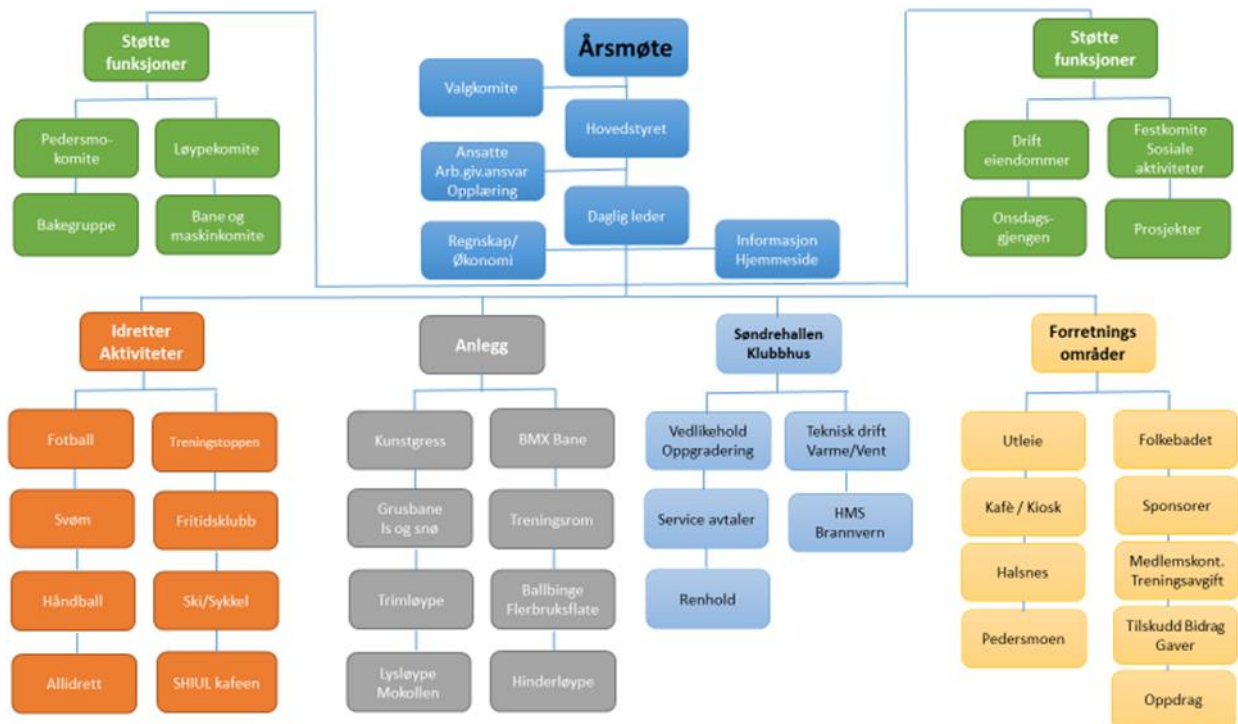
Årsmøte

Valgkomite

Hovedstyret

Ansatte
Arb.giv.ansvar
Opplæring

Daglig leder

Regnskap/
Økonomi

Informasjon
Hjemmeside

Støtte
funksjoner

Pedersmo-
komite

Løypekomite

Bakegruppe

Bane og
maskinkomite

Støtte
funksjoner

Drift
eiendommer

Festkomite
Sosiale
aktiviteter

Onsdags-
gjengen

Prosjekter

Idretter
Aktiviteter

Fotball

Treningstoppen

Svøm

Fritidsklubb

Håndball

Ski/Sykkel

Allidrett

SHIUL kafeen

Anlegg

Kunstgress

BMX Bane

Grusbane
Is og snø

Treningsrom

Trimløype

Ballbinge
Flerbruksflate

Lysløype
Mokollen

Hinderløype

Søndrehallen
Klubbhus

Vedlikehold
Oppgradering

Teknisk drift
Varme/Vent

Service avtaler

HMS
Brannvern

Renhold

Forretnings
områder

Utleie

Folkebadet

Kafè / Kiosk

Sponsorer

Halsnes

Medlemskont.
Treningsavgift

Pedersmoen

Tilskudd Bidrag
Gaver

Oppdrag